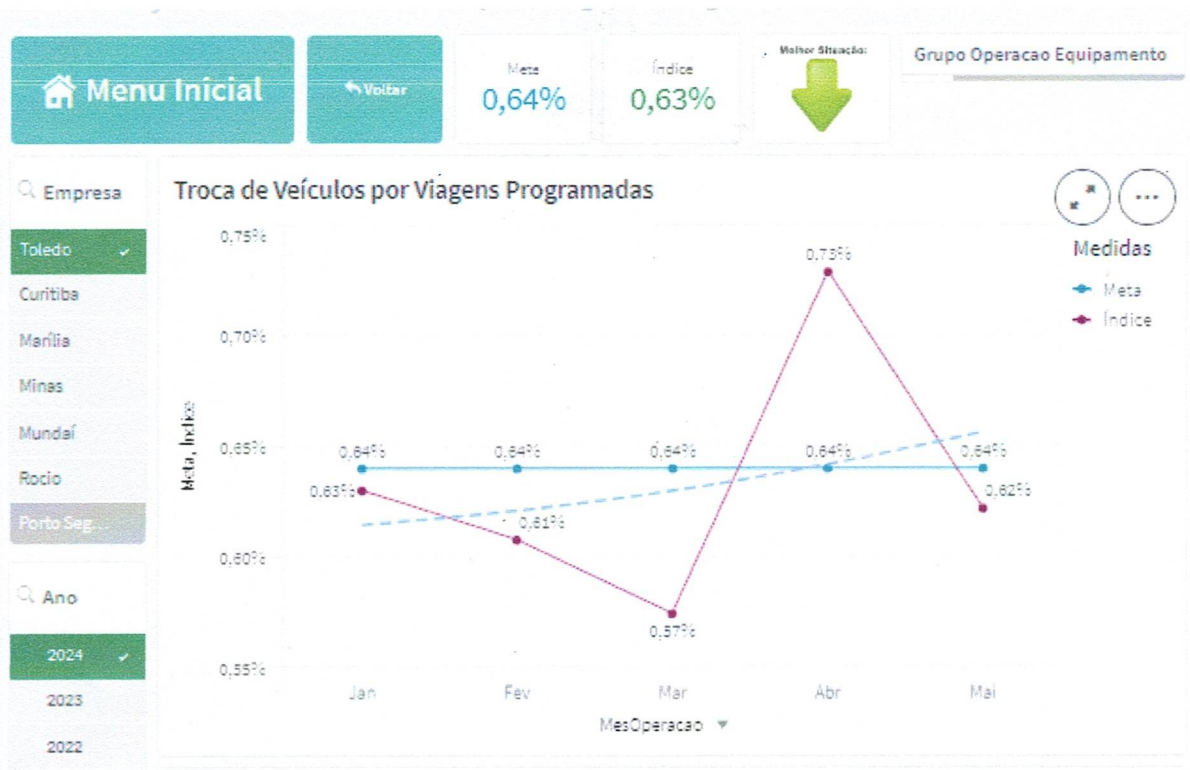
Menu Inicial

Voltar

Meta
0,64%

Índice
0,63%

Melhor Situação:

Grupo Operacao Equipamento

Empresa
Toledo
Curitiba
Marília
Minas
Mundaí
Rocio
Porto Seg...

Ano
2024
2023
2022

Troca de Veículos por Viagens Programadas

Medidas
Meta
Índice

Meta, Índice

0,75%
0,70%
0,65%
0,60%
0,55%

0,64% 0,64% 0,64% 0,64% 0,64%
0,63% 0,61% 0,57% 0,73% 0,62%

Jan Fev Mar Abr Mai

MesOperacao